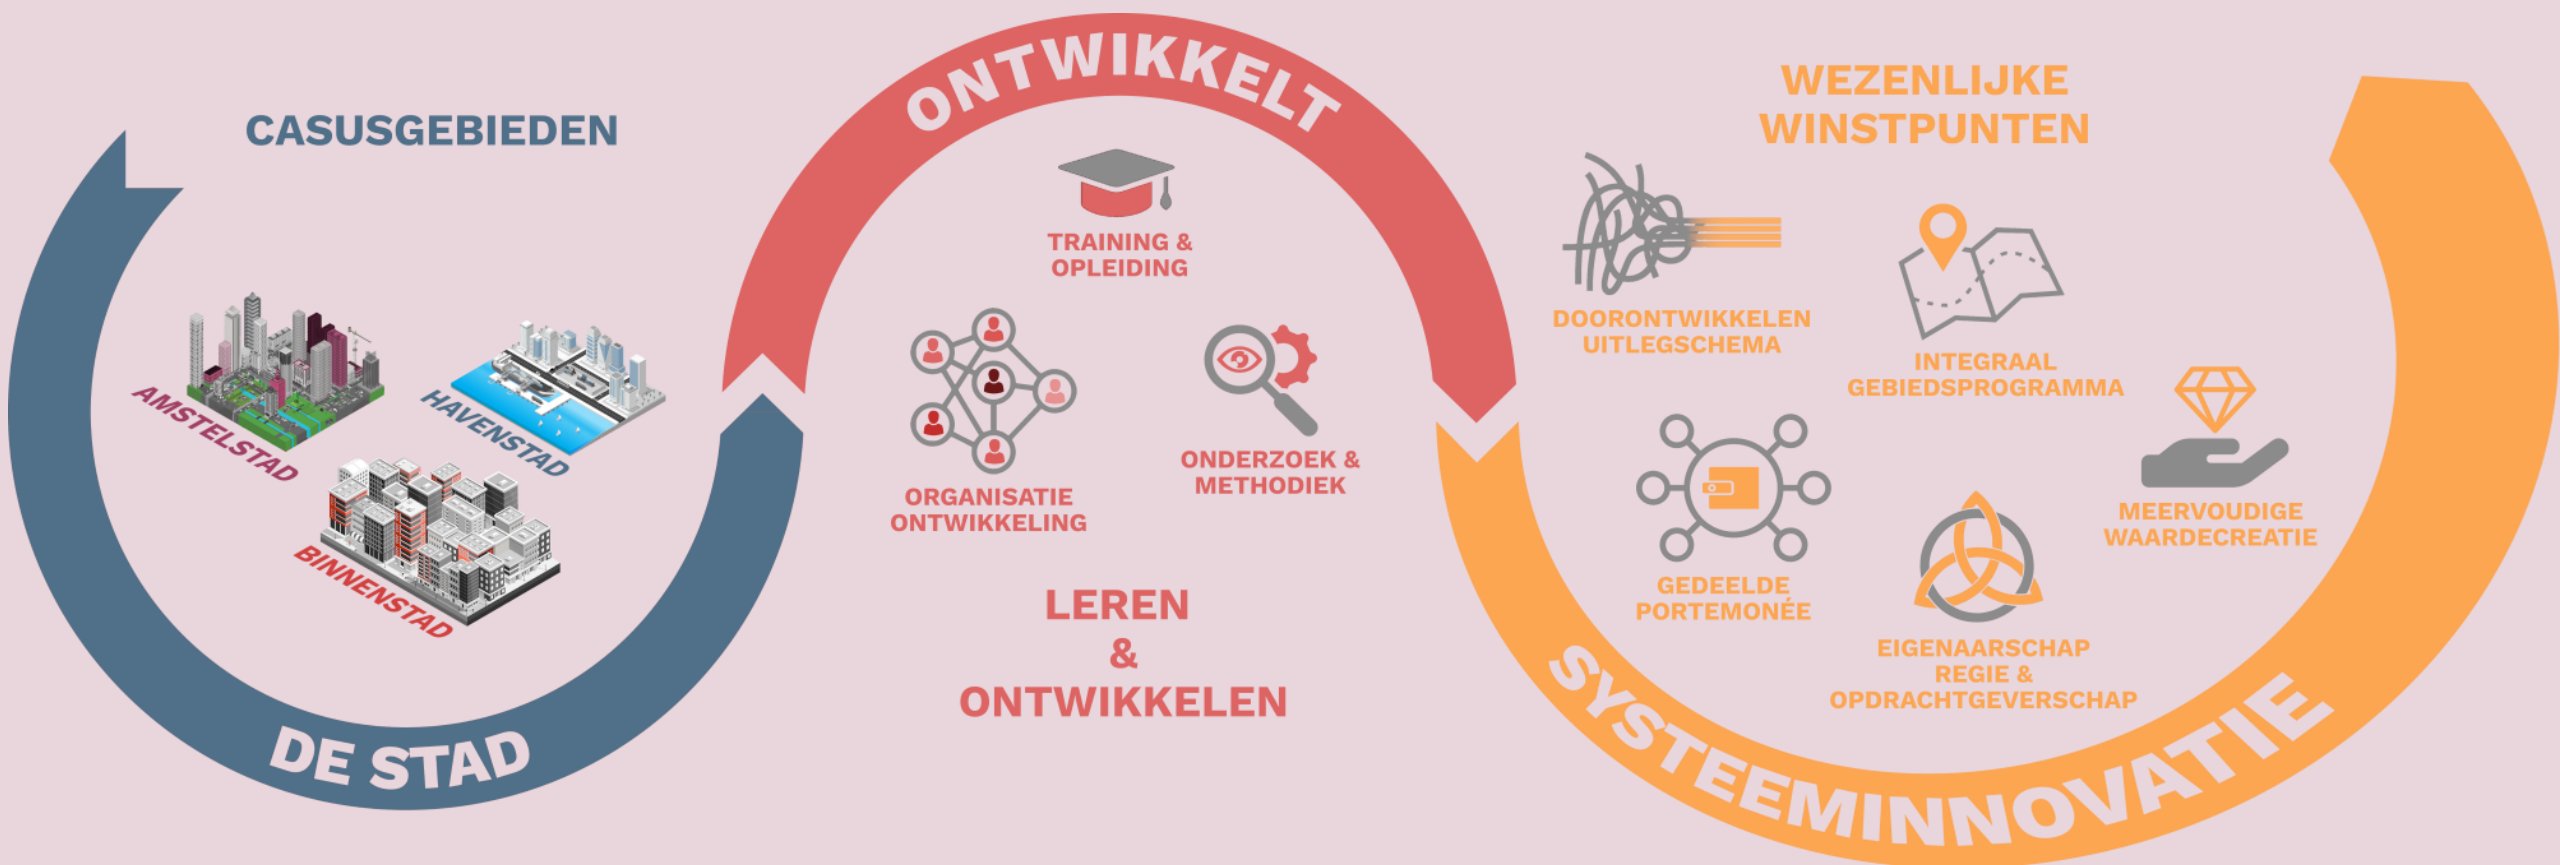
CASUSGEBIEDEN

AMSTELSTAD

HAVENSTAD

BINNENSTAD

DE STAD

ONTWIKKELT

TRAINING & OPLEIDING

ORGANISATIE ONTWIKKELING

ONDERZOEK & METHODIEK

LEREN & ONTWIKKELEN

WEZENLIJKE WINSTPUNTEN

DOORONTWIKKELEN UITLEGSCHEMA

INTEGRAAL GEBIEDSPROGRAMMA

GEDEELDE PORTEMONÉE

MEERVOUDIGE WAARDECREATIE

EIGENAARSCHAP REGIE & OPDRACHTGEVERSCHAP

SYSTEEMINNOVATIE